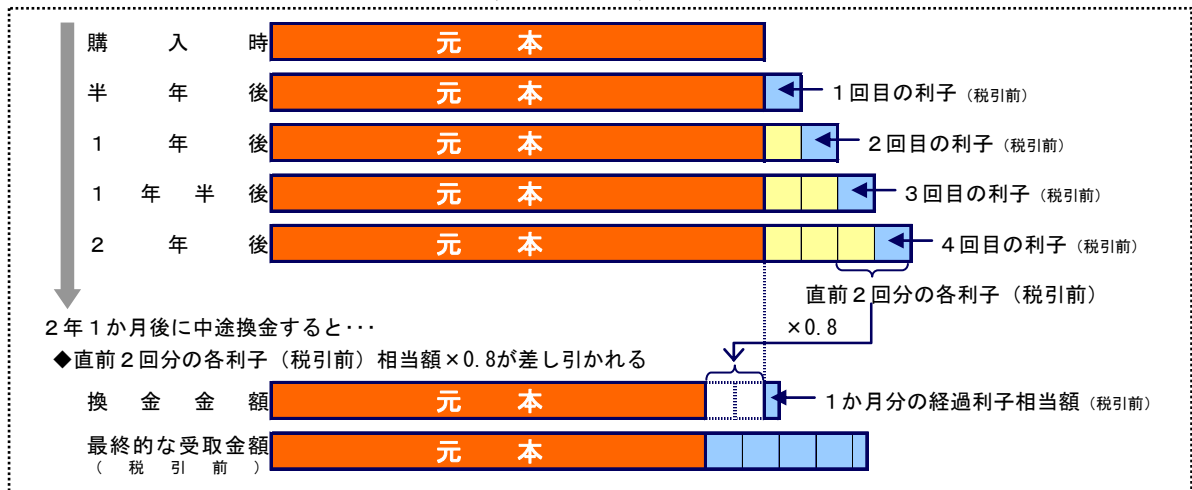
購　入　時　元　本

半　年　後　元　本　１回目の利子（税引前）

１　年　後　元　本　２回目の利子（税引前）

１　年　半　後　元　本　３回目の利子（税引前）

２　年　後　元　本　４回目の利子（税引前）

直前２回分の各利子（税引前）

２年１か月後に中途換金すると･･･

×0.8

◆直前２回分の各利子（税引前）相当額×0.8が差し引かれる

換　金　金　額　元　本　１か月分の経過利子相当額（税引前）

最終的な受取金額（税引前）　元　本